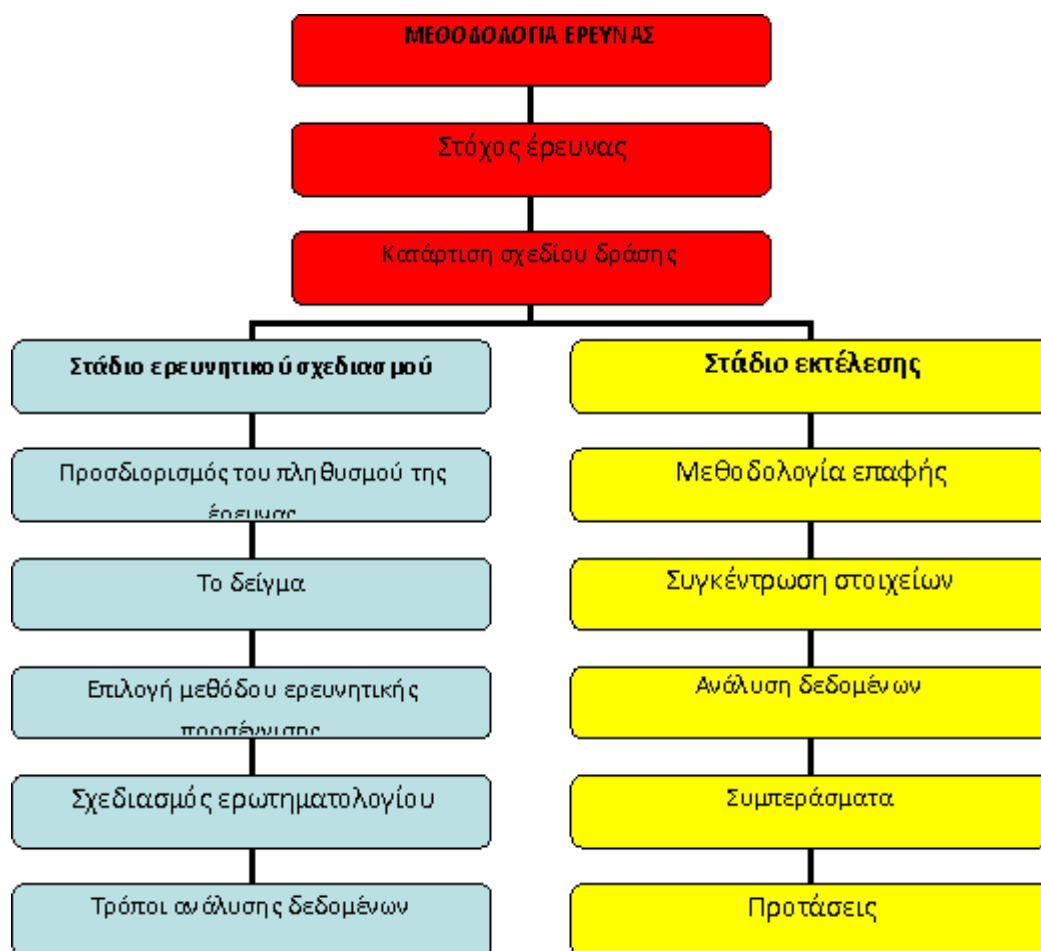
ΜΕΘΟΔΟΛΟΓΙΑ ΕΡΕΥΝΑΣ

Στόχος έρευνας

Κατάρτιση σχεδίου δράσης

Στάδιο ερευνητικού σχεδιασμού

Προσδιορισμός του πληθυσμού της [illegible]

Το δείγμα

Επιλογή μεθόδου ερευνητικής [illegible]

Σχεδιασμός ερωτηματολογίου

Τρόποι ανάλυσης δεδομένων

Στάδιο εκτέλεσης

Μεθοδολογία επαφής

Συγκέντρωση στοιχείων

Ανάλυση δεδομένων

Συμπεράσματα

Προτάσεις